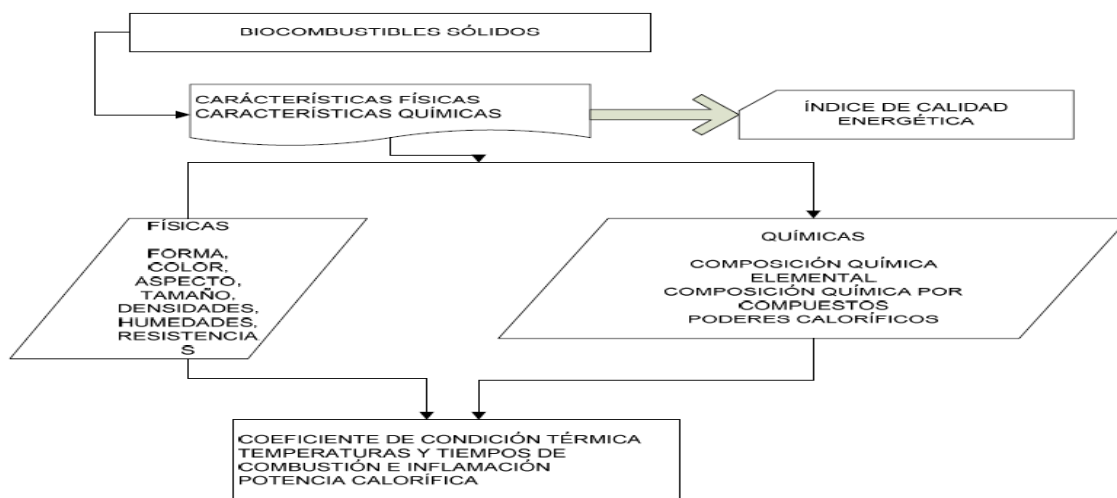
BIOCOMBUSTIBLES SÓLIDOS

CARÁCTERÍSTICAS FÍSICAS
CARACTERÍSTICAS QUÍMICAS

ÍNDICE DE CALIDAD ENERGÉTICA

FÍSICAS

FORMA, COLOR, ASPECTO, TAMAÑO, DENSIDADES, HUMEDADES, RESISTENCIAS

QUÍMICAS

COMPOSICIÓN QUÍMICA ELEMENTAL
COMPOSICIÓN QUÍMICA POR COMPUESTOS
PODERES CALORÍFICOS

COEFICIENTE DE CONDICIÓN TÉRMICA
TEMPERATURAS Y TIEMPOS DE COMBUSTIÓN E INFLAMACIÓN
POTENCIA CALORÍFICA